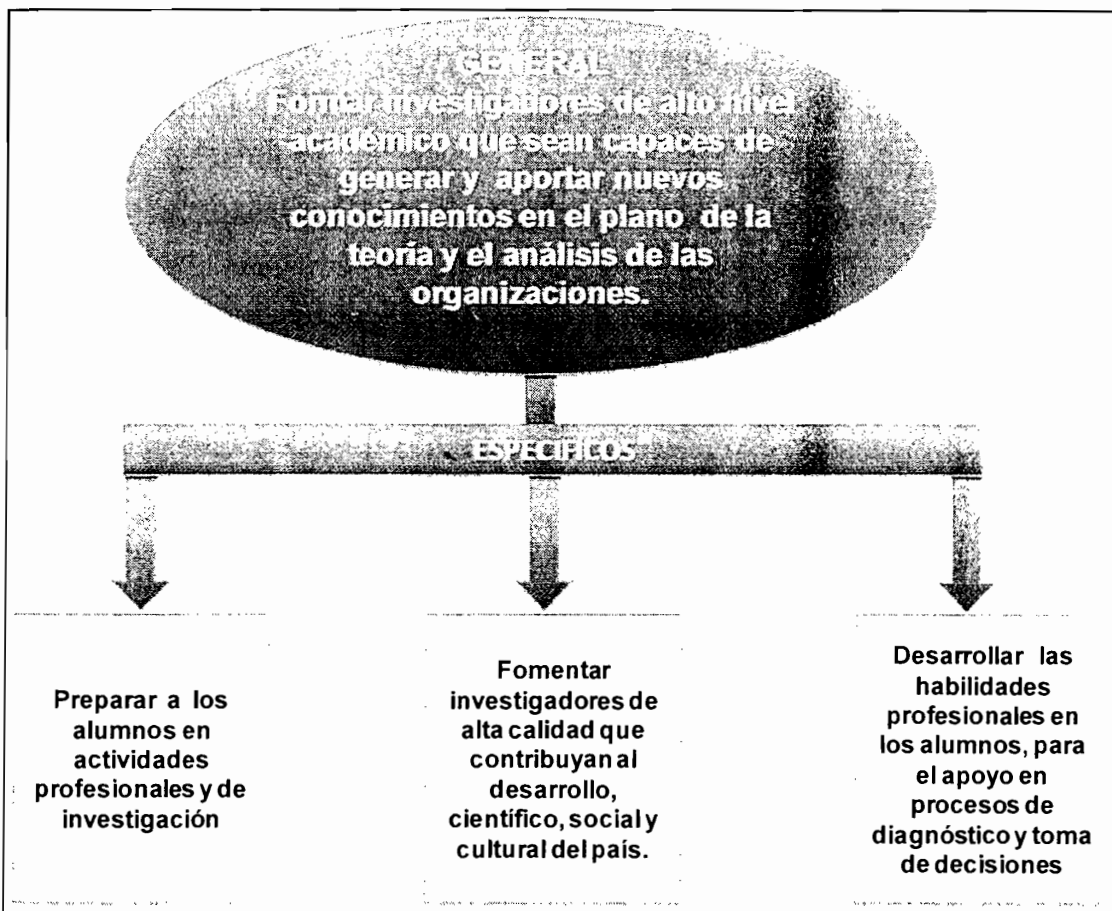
GENERAL
Formar investigadores de alto nivel académico que sean capaces de generar y aportar nuevos conocimientos en el plano de la teoría y el análisis de las organizaciones.

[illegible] ESPECIFICOS

Preparar a los alumnos en actividades profesionales y de investigación

Fomentar investigadores de alta calidad que contribuyan al desarrollo, científico, social y cultural del país.

Desarrollar las habilidades profesionales en los alumnos, para el apoyo en procesos de diagnóstico y toma de decisiones